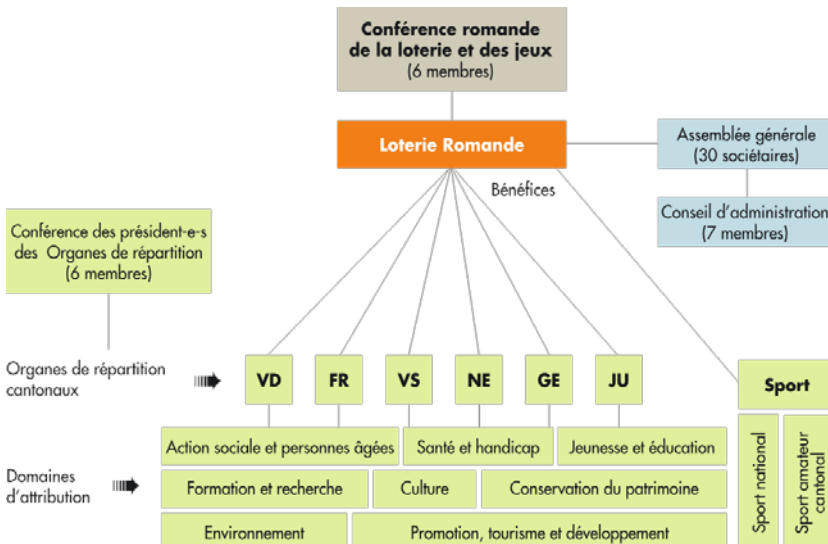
Conférence romande de la loterie et des jeux
(6 membres)

Loterie Romande

Assemblée générale
(30 sociétaires)

Conseil d'administration
(7 membres)

Bénéfices

Conférence des président-e-s des Organes de répartition
(6 membres)

Organes de répartition cantonaux

VD

FR

VS

NE

GE

JU

Sport

Sport national

Sport amateur cantonal

Domaines d'attribution

Action sociale et personnes âgées

Santé et handicap

Jeunesse et éducation

Formation et recherche

Culture

Conservation du patrimoine

Environnement

Promotion, tourisme et développement